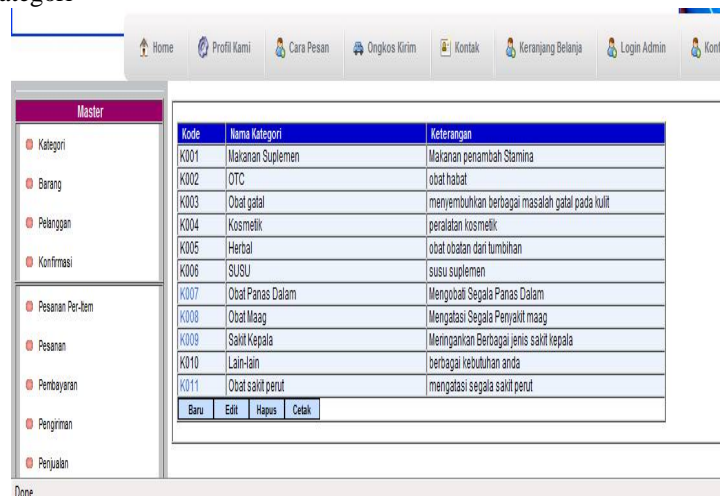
ategori

Home | Profil Kami | Cara Pesan | Ongkos Kirim | Kontak | Keranjang Belanja | Login Admin | Konf

Master

Kategori

Barang

Pelanggan

Konfirmasi

Pesanan Per-Item

Pesanan

Pembayaran

Pengiriman

Penjualan

| Kode | Nama Kategori | Keterangan |
|---|---|---|
| K001 | Makanan Suplemen | Makanan penambah Stamina |
| K002 | OTC | obat habat |
| K003 | Obat gatal | menyembuhkan berbagai masalah gatal pada kulit |
| K004 | Kosmetik | peralatan kosmetik |
| K005 | Herbal | obat obatan dari tumbihan |
| K006 | SUSU | susu suplemen |
| K007 | Obat Panas Dalam | Mengobati Segala Panas Dalam |
| K008 | Obat Maag | Mengatasi Segala Penyakit maag |
| K009 | Sakit Kepala | Meringankan Berbagai jenis sakit kepala |
| K010 | Lain-lain | berbagai kebutuhan anda |
| K011 | Obat sakit perut | mengatasi segala sakit perut |

Baru | Edit | Hapus | Cetak

Done